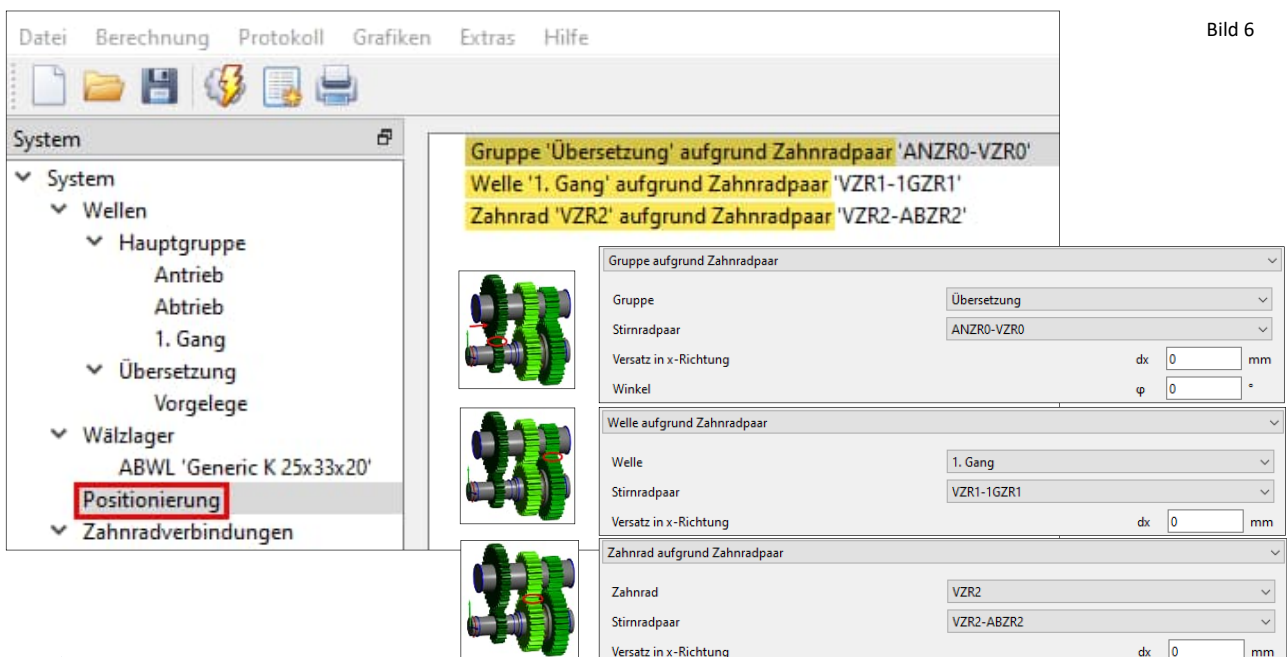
Bild 6

Datei Berechnung Protokoll Grafiken Extras Hilfe

System

System
Wellen
Hauptgruppe
Antrieb
Abtrieb
1. Gang
Übersetzung
Vorgelege
Wälzlager
ABWL 'Generic K 25x33x20'
Positionierung
Zahnradverbindungen

Gruppe 'Übersetzung' aufgrund Zahnradpaar 'ANZR0-VZR0'
Welle '1. Gang' aufgrund Zahnradpaar 'VZR1-1GZR1'
Zahnrad 'VZR2' aufgrund Zahnradpaar 'VZR2-ABZR2'

Gruppe aufgrund Zahnradpaar

| | | |
|---|---|---|
| Gruppe | Übersetzung | |
| Stirnradpaar | ANZR0-VZR0 | |
| Versatz in x-Richtung | dx 0 | mm |
| Winkel | φ 0 | ° |

Welle aufgrund Zahnradpaar

| | | |
|---|---|---|
| Welle | 1. Gang | |
| Stirnradpaar | VZR1-1GZR1 | |
| Versatz in x-Richtung | dx 0 | mm |

Zahnrad aufgrund Zahnradpaar

| | | |
|---|---|---|
| Zahnrad | VZR2 | |
| Stirnradpaar | VZR2-ABZR2 | |
| Versatz in x-Richtung | dx 0 | mm |